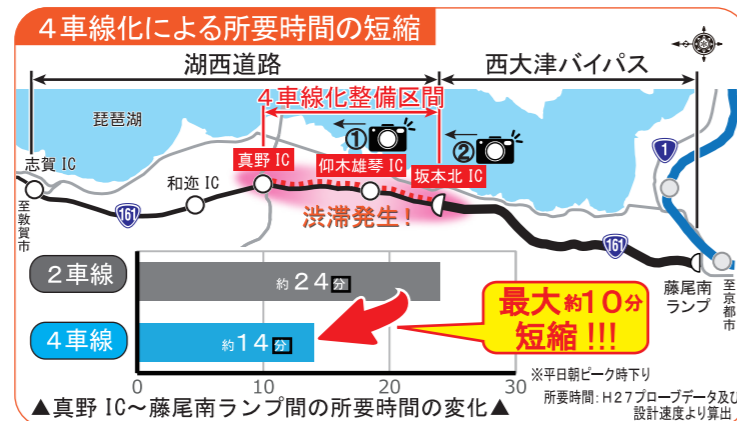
４車線化による所要時間の短縮

湖西道路

西大津バイパス

琵琶湖

４車線化整備区間

①

②

志賀 IC

至敦賀市

和迩 IC

真野 IC

仰木雄琴 IC

坂本北 IC

161

1

161

渋滞発生！

藤尾南ランプ

至京都市

２車線

約２４分

４車線

約１４分

最大約１０分短縮!!!

0

10

20

30

※平日朝ピーク時下り

所要時間：H27プローブデータ及び設計速度より算出

▲真野 IC～藤尾南ランプ間の所要時間の変化▲